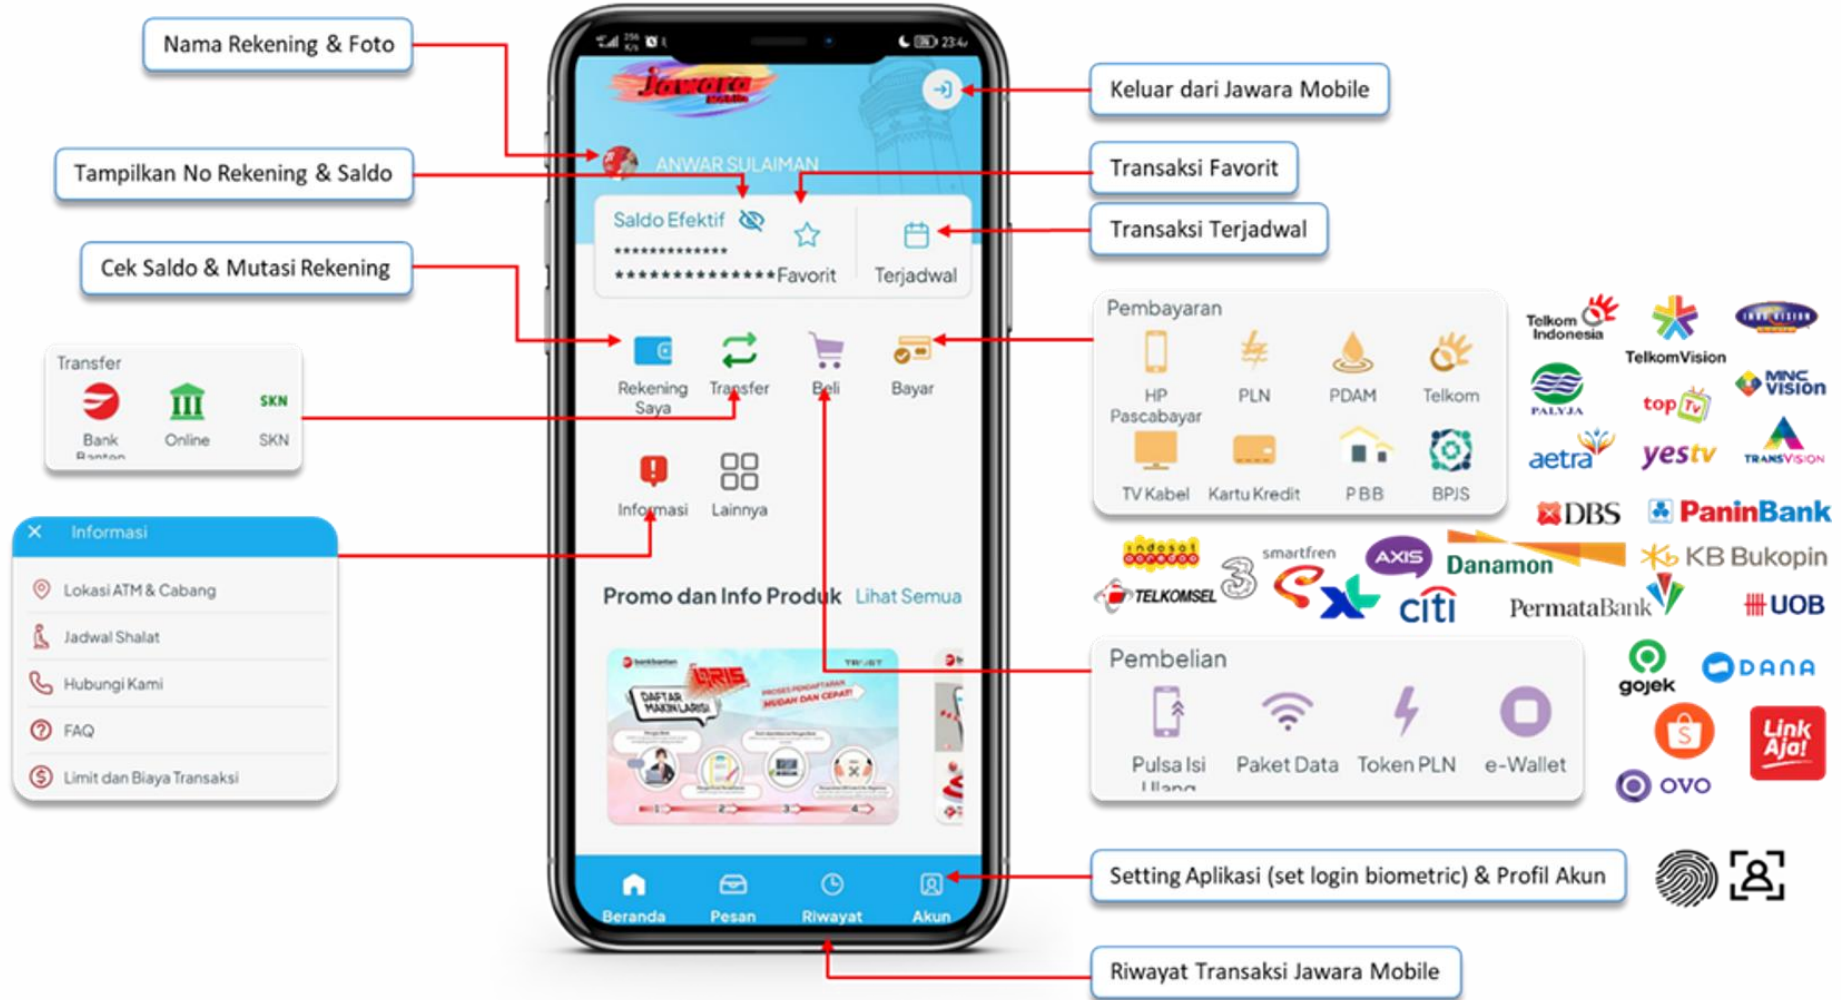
Nama Rekening & Foto

Tampilkan No Rekening & Saldo

Cek Saldo & Mutasi Rekening

Transfer
Bank Banten
Online
SKN
SKN

Informasi
Lokasi ATM & Cabang
Jadwal Shalat
Hubungi Kami
FAQ
Limit dan Biaya Transaksi

Jawara Mobile
ANWAR SULAIMAN
Saldo Efektif
*************
**************
Favorit
Terjadwal
Rekening Saya
Transfer
Beli
Bayar
Informasi
Lainnya
Promo dan Info Produk
Lihat Semua
QRIS
DAFTAR MAKIN LARIS
PROSES PENDAFTARAN MUDAH DAN CEPAT
Beranda
Pesan
Riwayat
Akun

Keluar dari Jawara Mobile

Transaksi Favorit

Transaksi Terjadwal

Pembayaran
HP Pascabayar
PLN
PDAM
Telkom
TV Kabel
Kartu Kredit
PBB
BPJS

Telkom Indonesia
TelkomVision
MNC Vision
PALYJA
top TV
aetra
yes tv
TRANSVISION
DBS
PaninBank
indosat
TELKOMSEL
3
smartfren
XL
AXIS
citi
Danamon
KB Bukopin
PermataBank
UOB

Pembelian
Pulsa Isi Ulang
Paket Data
Token PLN
e-Wallet

gojek
DANA
OVO
Link Aja!

Setting Aplikasi (set login biometric) & Profil Akun

Riwayat Transaksi Jawara Mobile